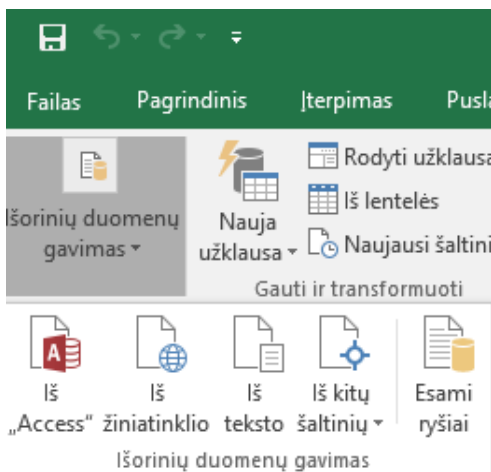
Failas
Pagrindinis
Įterpimas
Pusla

Išorinių duomenų gavimas ▾

Nauja užklausa ▾
Rodyti užklausa
Iš lentelės
Naujausi šaltini
Gauti ir transformuoti

Iš „Access“
Iš žiniatinklio
Iš teksto
Iš kitų šaltinių ▾
Esami ryšiai
Išorinių duomenų gavimas